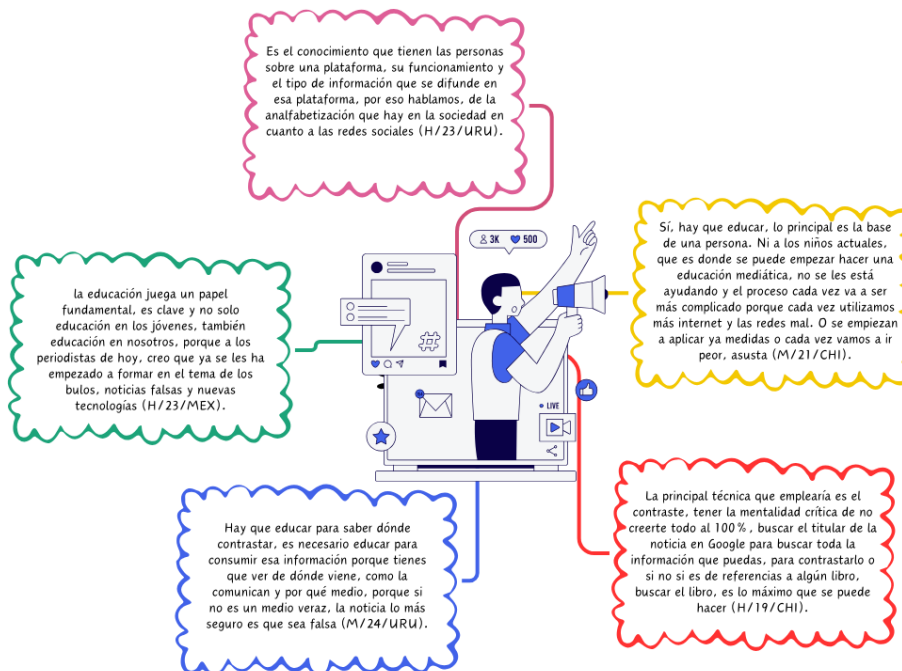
Es el conocimiento que tienen las personas sobre una plataforma, su funcionamiento y el tipo de información que se difunde en esa plataforma, por eso hablamos, de la analfabetización que hay en la sociedad en cuanto a las redes sociales (H/23/URU).

Sí, hay que educar, lo principal es la base de una persona. Ni a los niños actuales, que es donde se puede empezar hacer una educación mediática, no se les está ayudando y el proceso cada vez va a ser más complicado porque cada vez utilizamos más internet y las redes mal. O se empiezan a aplicar ya medidas o cada vez vamos a ir peor, asusta (M/21/CHI).

3K 500

la educación juega un papel fundamental, es clave y no solo educación en los jóvenes, también educación en nosotros, porque a los periodistas de hoy, creo que ya se les ha empezado a formar en el tema de los bulos, noticias falsas y nuevas tecnologías (H/23/MEX).

LIVE

Hay que educar para saber dónde contrastar, es necesario educar para consumir esa información porque tienes que ver de dónde viene, como la comunican y por qué medio, porque si no es un medio veraz, la noticia lo más seguro es que sea falsa (M/24/URU).

La principal técnica que emplearía es el contraste, tener la mentalidad crítica de no creerte todo al 100%, buscar el titular de la noticia en Google para buscar toda la información que puedas, para contrastarlo o si no si es de referencias a algún libro, buscar el libro, es lo máximo que se puede hacer (H/19/CHI).